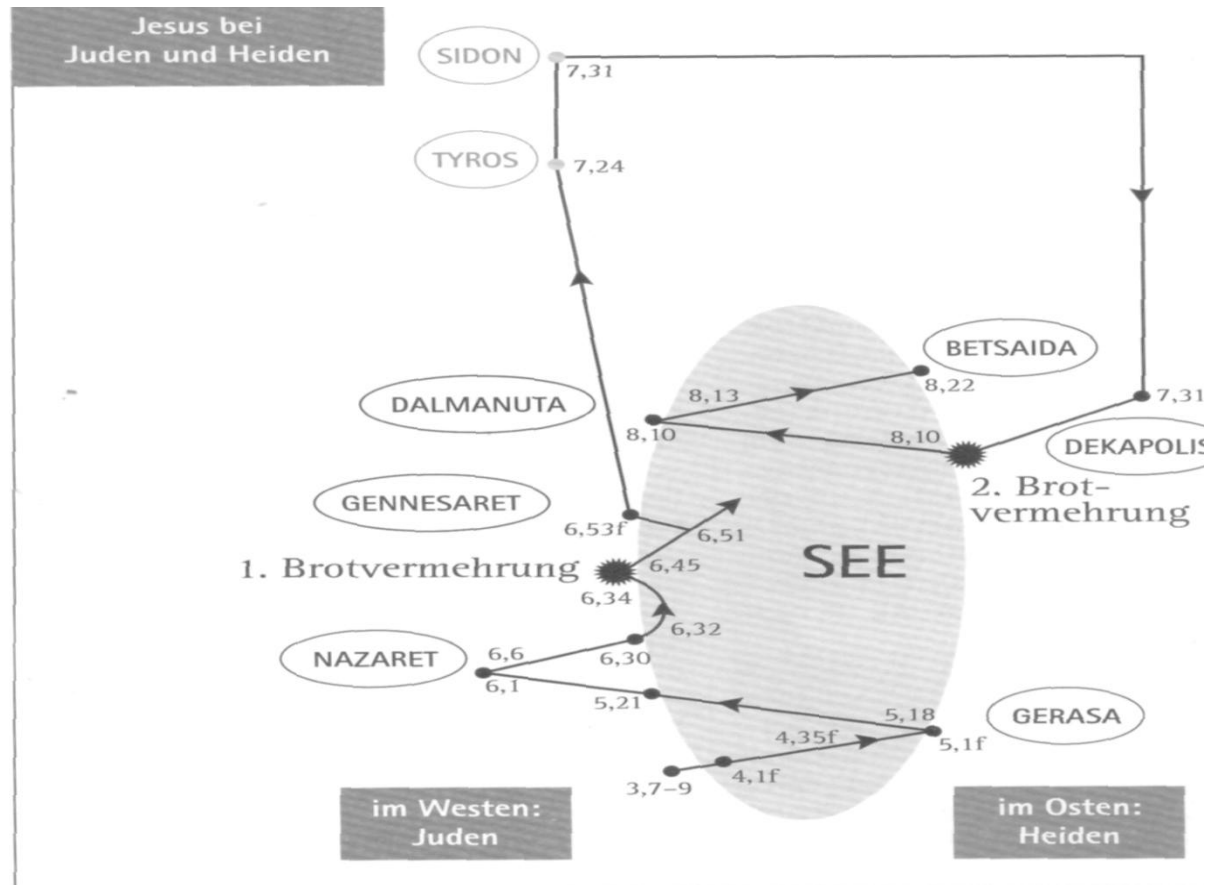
Jesus bei Juden und Heiden

SIDON
7,31

TYROS
7,24

BETSAIDA
8,22

7,31

DALMANUTA
8,13
8,10
8,10

DEKAPOLIS

2. Brotvermehrung

GENNESARET
6,53f
6,51

1. Brotvermehrung
6,45
6,34

SEE

6,32

NAZARET
6,6
6,30
6,1
5,21

5,18
GERASA
5,1f
4,35f
4,1f
3,7–9

im Westen: Juden

im Osten: Heiden